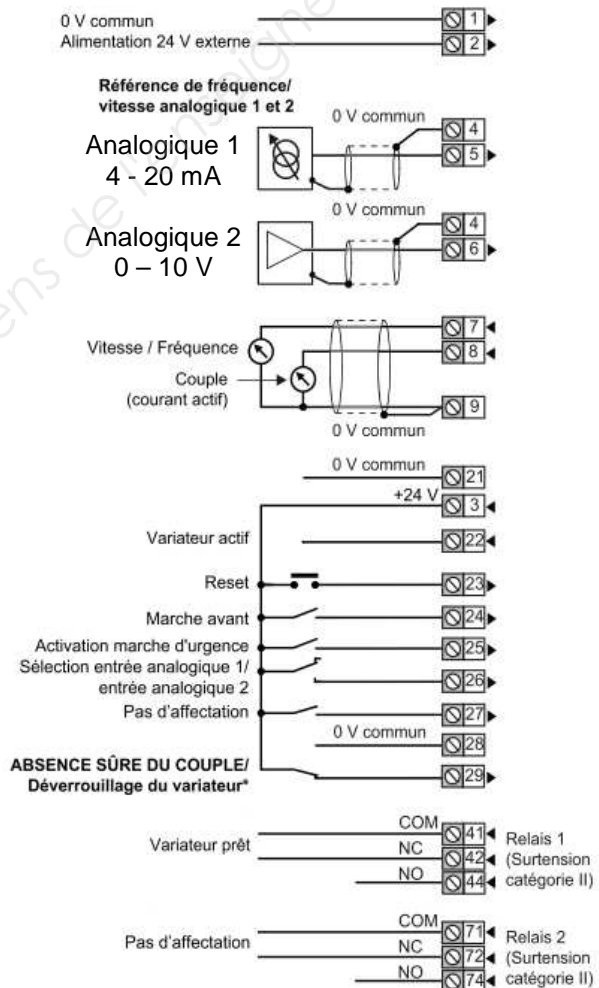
0 V commun
Alimentation 24 V externe
1
2

Référence de fréquence/ vitesse analogique 1 et 2

Analogique 1
4 - 20 mA
0 V commun
4
5

Analogique 2
0 – 10 V
0 V commun
4
6

Vitesse / Fréquence
Couple (courant actif)
7
8
9
0 V commun

0 V commun
21
+24 V
3
Variateur actif
22
Reset
23
Marche avant
24
Activation marche d'urgence
25
Sélection entrée analogique 1/ entrée analogique 2
26
Pas d'affectation
27
0 V commun
28
ABSENCE SÛRE DU COUPLE/ Déverrouillage du variateur*
29

Variateur prêt
COM
NC
NO
41
42
44
Relais 1 (Surtension catégorie II)

Pas d'affectation
COM
NC
NO
71
72
74
Relais 2 (Surtension catégorie II)